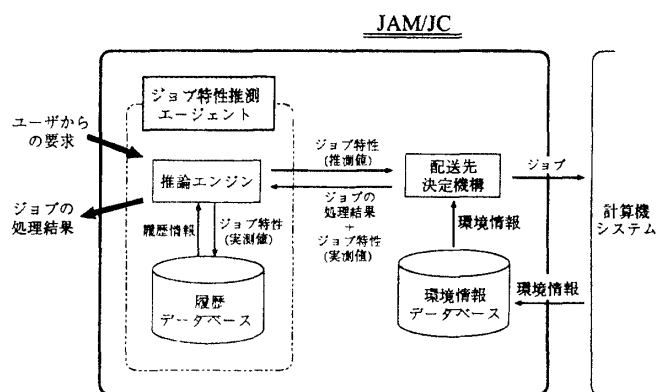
JAM/JC

ジョブ特性推測エージェント

ユーザからの要求

推論エンジン

ジョブの処理結果

履歴情報

ジョブ特性(実測値)

履歴データベース

ジョブ特性(推測値)

ジョブの処理結果+ジョブ特性(実測値)

配送先決定機構

ジョブ

環境情報

環境情報データベース

環境情報

計算機システム